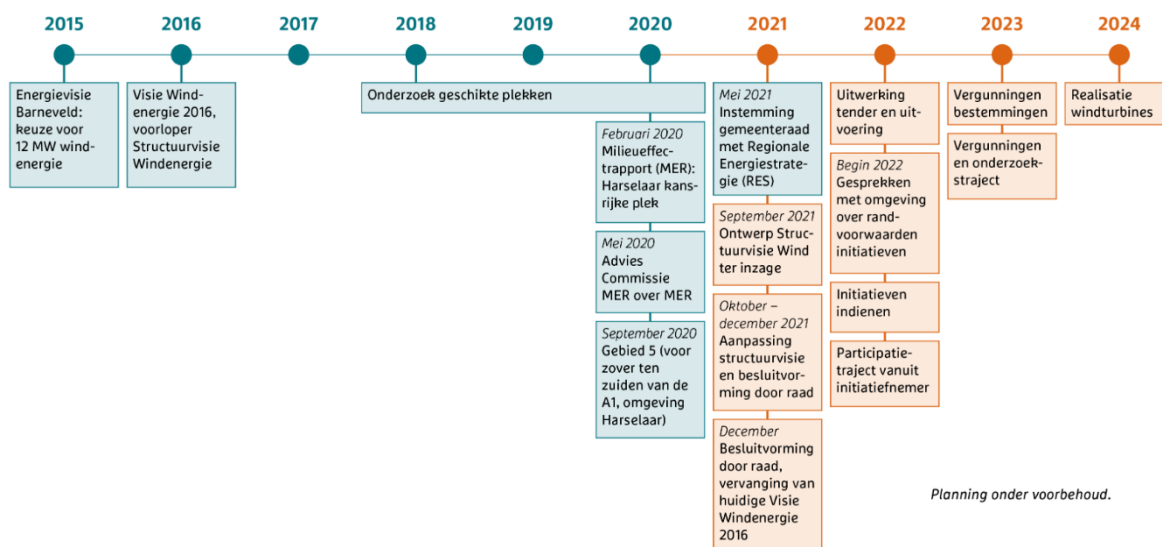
2015
2016
2017
2018
2019
2020
2021
2022
2023
2024

Energievisie Barneveld: keuze voor 12 MW windenergie

Visie Windenergie 2016, voorloper Structuurvisie Windenergie

Onderzoek geschikte plekken

Februari 2020
Milieueffectrapport (MER): Harselaar kansrijke plek

Mei 2020
Advies Commissie MER over MER

September 2020
Gebied 5 (voor zover ten zuiden van de A1, omgeving Harselaar)

Mei 2021
Instemming gemeenteraad met Regionale Energiestrategie (RES)

September 2021
Ontwerp Structuurvisie Wind ter inzage

Oktober – december 2021
Aanpassing structuurvisie en besluitvorming door raad

December
Besluitvorming door raad, vervanging van huidige Visie Windenergie 2016

Uitwerking tender en uitvoering

Begin 2022
Gesprekken met omgeving over randvoorwaarden initiatieven

Initiatieven indienen

Participatietraject vanuit initiatiefnemer

Vergunningen bestemmingen

Vergunningen en onderzoekstraject

Realisatie windturbines

Planning onder voorbehoud.